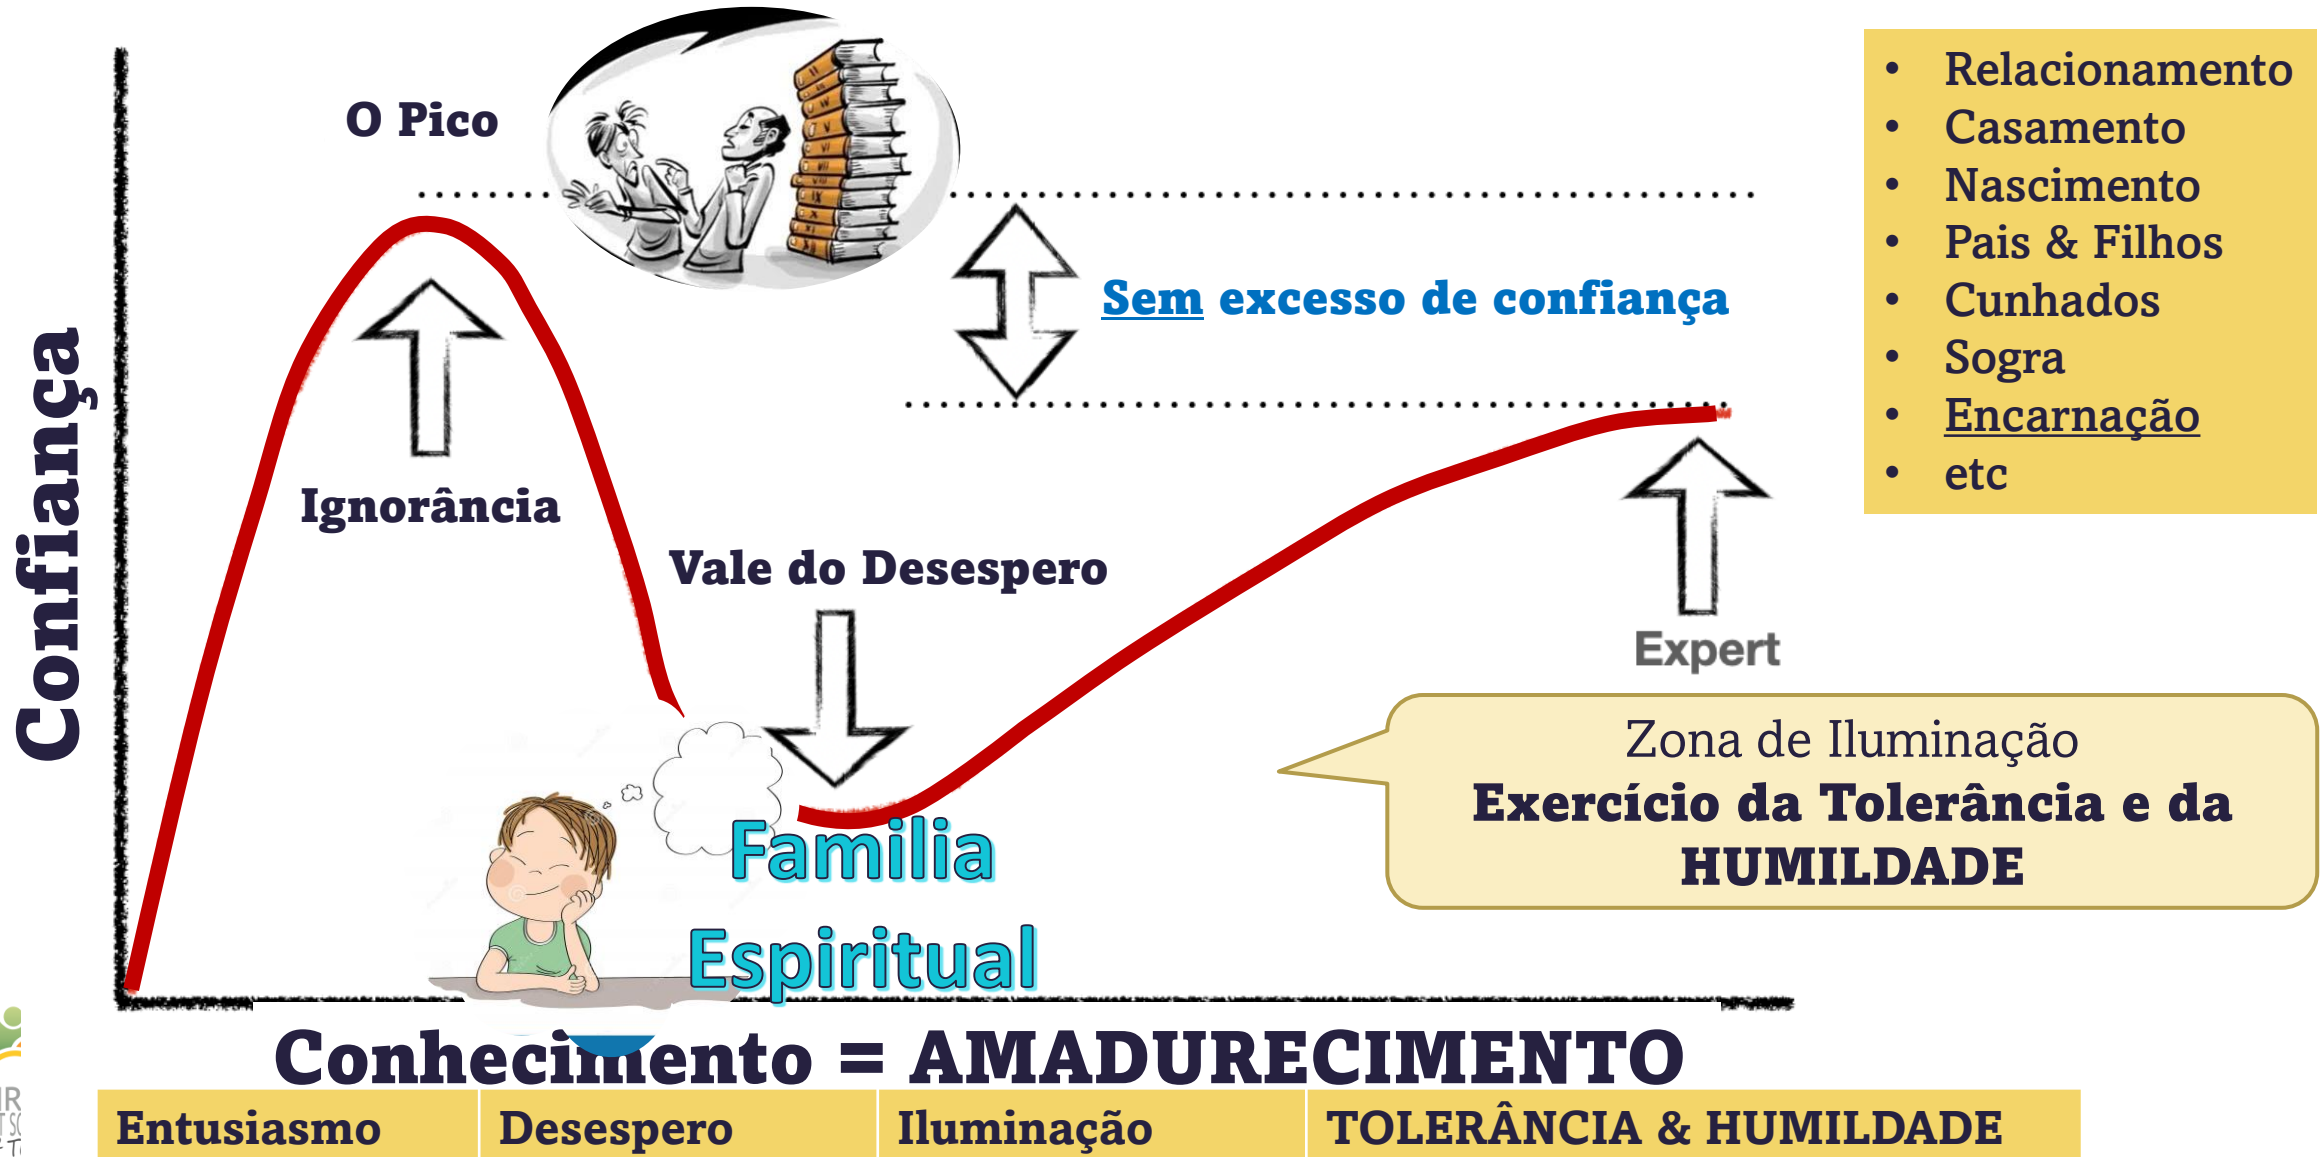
O Pico

Confiança

Ignorância

Vale do Desespero

Sem excesso de confiança

Expert

- Relacionamento
- Casamento
- Nascimento
- Pais & Filhos
- Cunhados
- Sogra
- Encarnação
- etc

Zona de Iluminação
Exercício da Tolerância e da HUMILDADE

Familia Espiritual

Conhecimento = AMADURECIMENTO

| Entusiasmo | Desespero | Iluminação | TOLERÂNCIA & HUMILDADE |
|---|---|---|---|